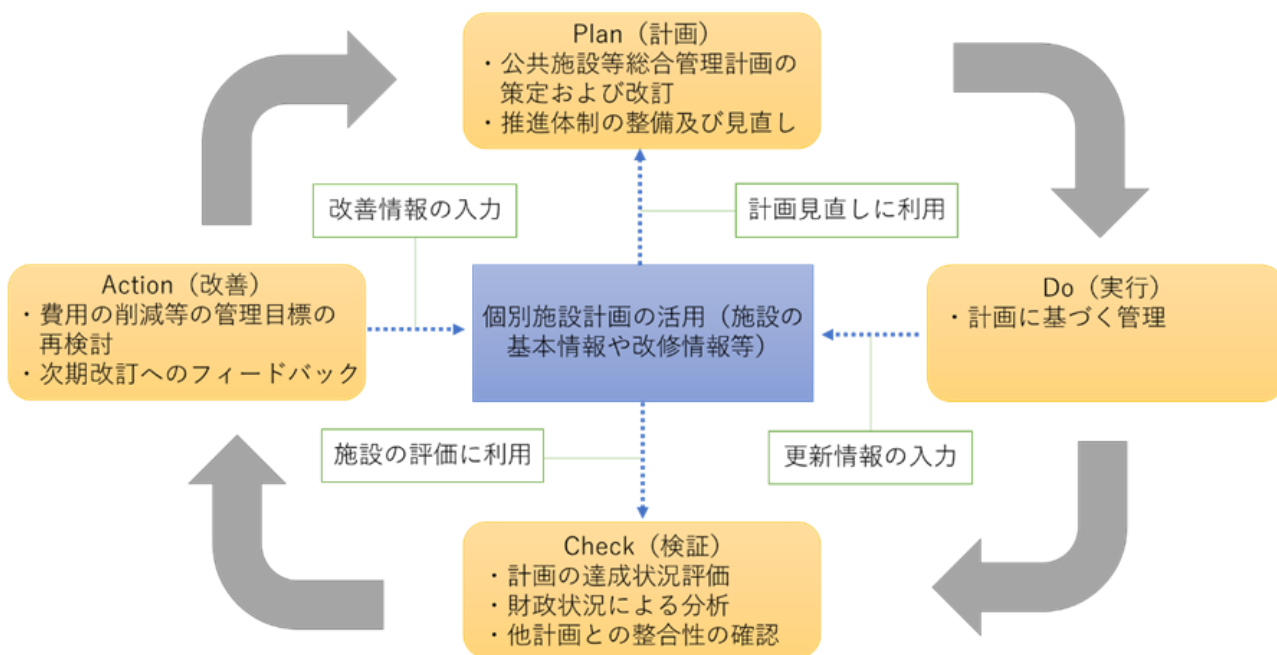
Plan（計画）
・公共施設等総合管理計画の策定および改訂
・推進体制の整備及び見直し

改善情報の入力

計画見直しに利用

Action（改善）
・費用の削減等の管理目標の再検討
・次期改訂へのフィードバック

個別施設計画の活用（施設の基本情報や改修情報等）

Do（実行）
・計画に基づく管理

施設の評価に利用

更新情報の入力

Check（検証）
・計画の達成状況評価
・財政状況による分析
・他計画との整合性の確認